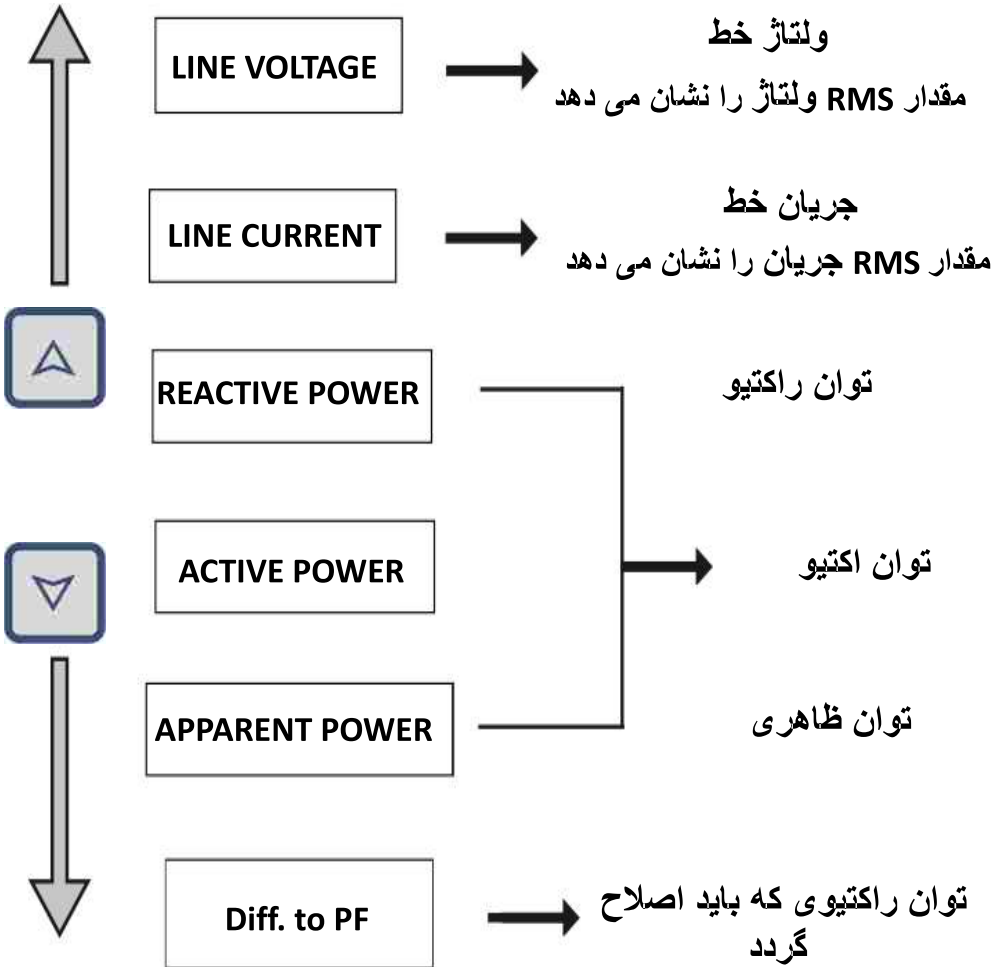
LINE VOLTAGE

ولتاژ خط
مقدار RMS ولتاژ را نشان می دهد

LINE CURRENT

جریان خط
مقدار RMS جریان را نشان می دهد

REACTIVE POWER

توان راکتیو

ACTIVE POWER

توان اکتیو

APPARENT POWER

توان ظاهری

Diff. to PF

توان راکتیوی که باید اصلاح گردد